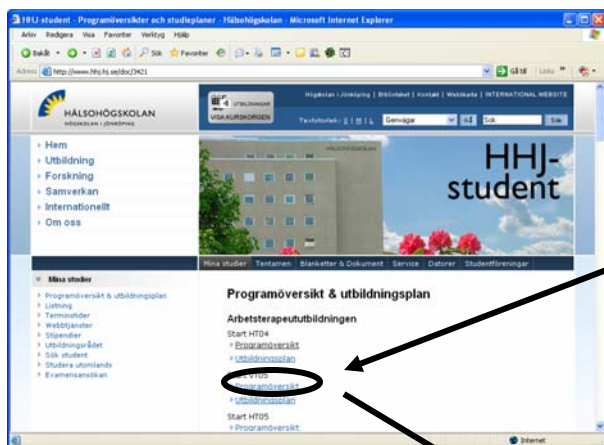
HHJ student - Programöversikter och studieplaner - Hälsohögskolan - Microsoft Internet Explorer

Arkiv Redigera Visa Favoriter Verktyg Hjälp

Bakåt Sök Favoriter

Adress http://www.hhj.hj.se/doc/3421

Gå till Länks

HÄLSOHÖGSKOLAN
HÖGSKOLAN I JÖNKÖPING

0 UTBILDNINGAR
VISA KURSKORGEN

Högskolan i Jönköping | Bibliotekat | Kontakt | Webbkarta | INTERNATIONAL WEBSITE

Textstorlek: S | M | L Genvägar Gå Sök Sök

Hem
Utbildning
Forskning
Samverkan
Internationellt
Om oss

HHJ-student

Mina studier | Tentamen | Blanketter & Dokument | Service | Datorer | Studentföreningar

Mina studier

Programöversikt & utbildningsplan
Listning
Terminstider
Webbtjänster
Stipendier
Utbildningsrådet
Sök student
Studera utomlands
Examensansökan

Programöversikt & utbildningsplan

Arbetsterapeututbildningen

Start HT04
Programöversikt
Utbildningsplan

Start VT05
Programöversikt
Utbildningsplan

Start HT05
Programöversikt

Internet